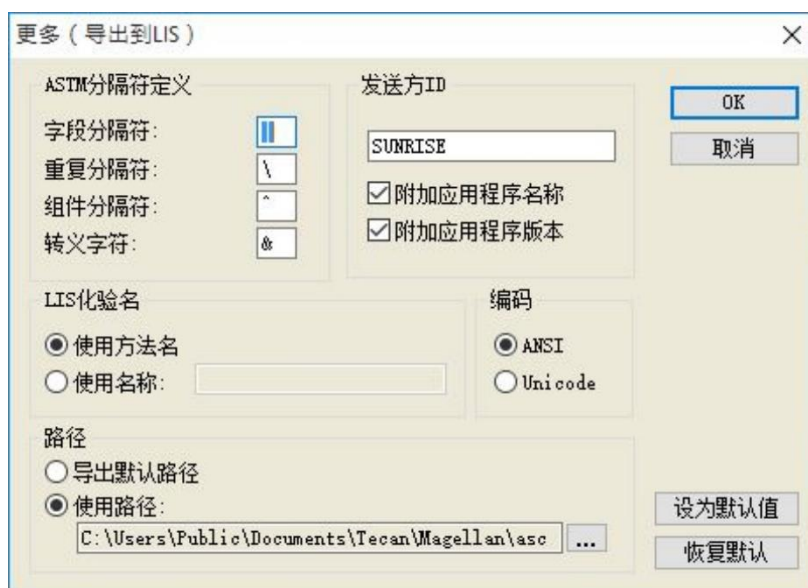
更多（导出到LIS）

×

ASTM分隔符定义

字段分隔符: |

重复分隔符: \

组件分隔符: ^

转义字符: &

发送方ID

SUNRISE

☑附加应用程序名称

☑附加应用程序版本

OK

取消

LIS化验名

◉使用方法名

○使用名称:

编码

◉ANSI

○Unicode

路径

○导出默认路径

◉使用路径:

C:\Users\Public\Documents\Tecan\Magellan\asc

...

设为默认值

恢复默认